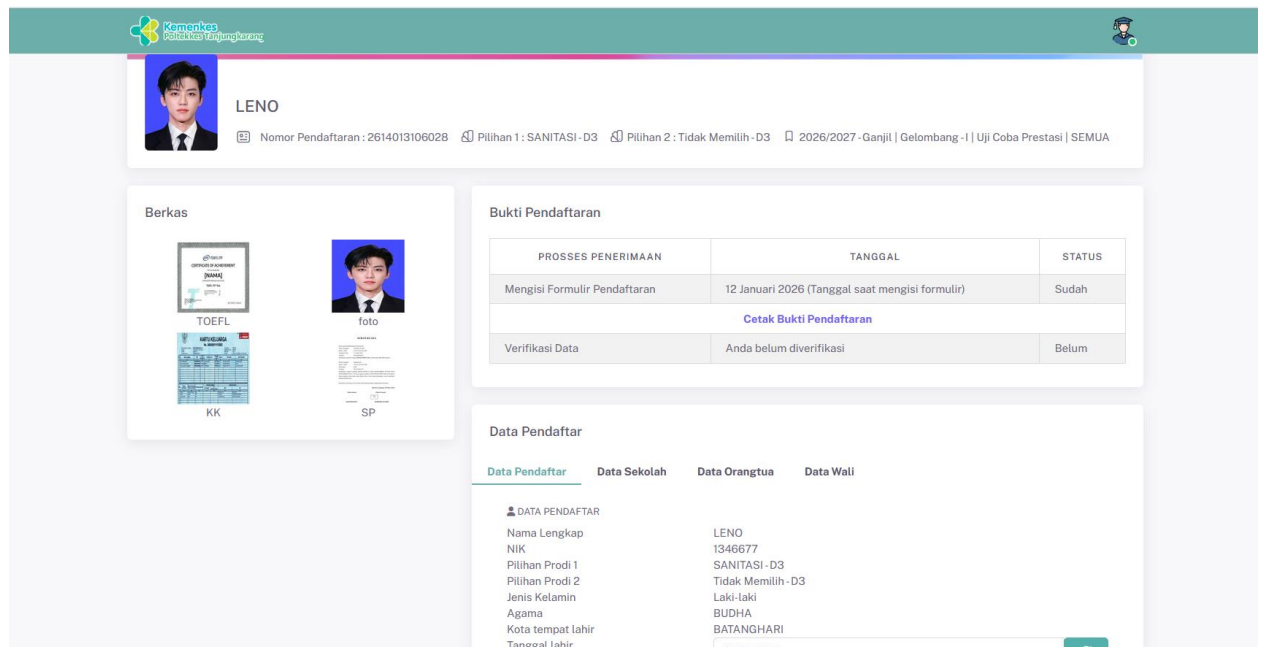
Kemenkes
Poltekkes Tanjungkarang

LENO

Nomor Pendaftaran : 2614013106028 Pilihan 1 : SANITASI - D3 Pilihan 2 : Tidak Memilih - D3 2026/2027 - Ganjil | Gelombang - I | Uji Coba Prestasi | SEMUA

Berkas

CERTIFICATE OF ACHIEVEMENT
[NAMA]

TOEFL

foto

KARTU KELUARGA

KK

SP

Bukti Pendaftaran

| PROSSES PENERIMAAN | TANGGAL | STATUS |
|---|---|---|
| Mengisi Formulir Pendaftaran | 12 Januari 2026 (Tanggal saat mengisi formulir) | Sudah |
| Cetak Bukti Pendaftaran | | |
| Verifikasi Data | Anda belum diverifikasi | Belum |

Data Pendaftar

Data Pendaftar Data Sekolah Data Orangtua Data Wali

DATA PENDAFTAR

Nama Lengkap LENO
NIK 1346677
Pilihan Prodi 1 SANITASI - D3
Pilihan Prodi 2 Tidak Memilih - D3
Jenis Kelamin Laki-laki
Agama BUDHA
Kota tempat lahir BATANGHARI
Tanggal lahir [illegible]